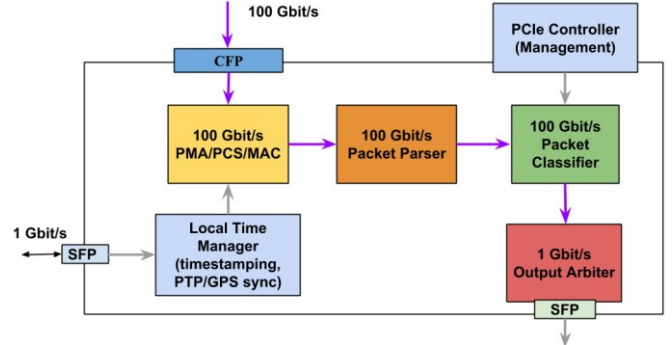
100 Gbit/s

CFP

PCIe Controller (Management)

100 Gbit/s PMA/PCS/MAC

100 Gbit/s Packet Parser

100 Gbit/s Packet Classifier

1 Gbit/s

SFP

Local Time Manager (timestamping, PTP/GPS sync)

1 Gbit/s Output Arbiter

SFP